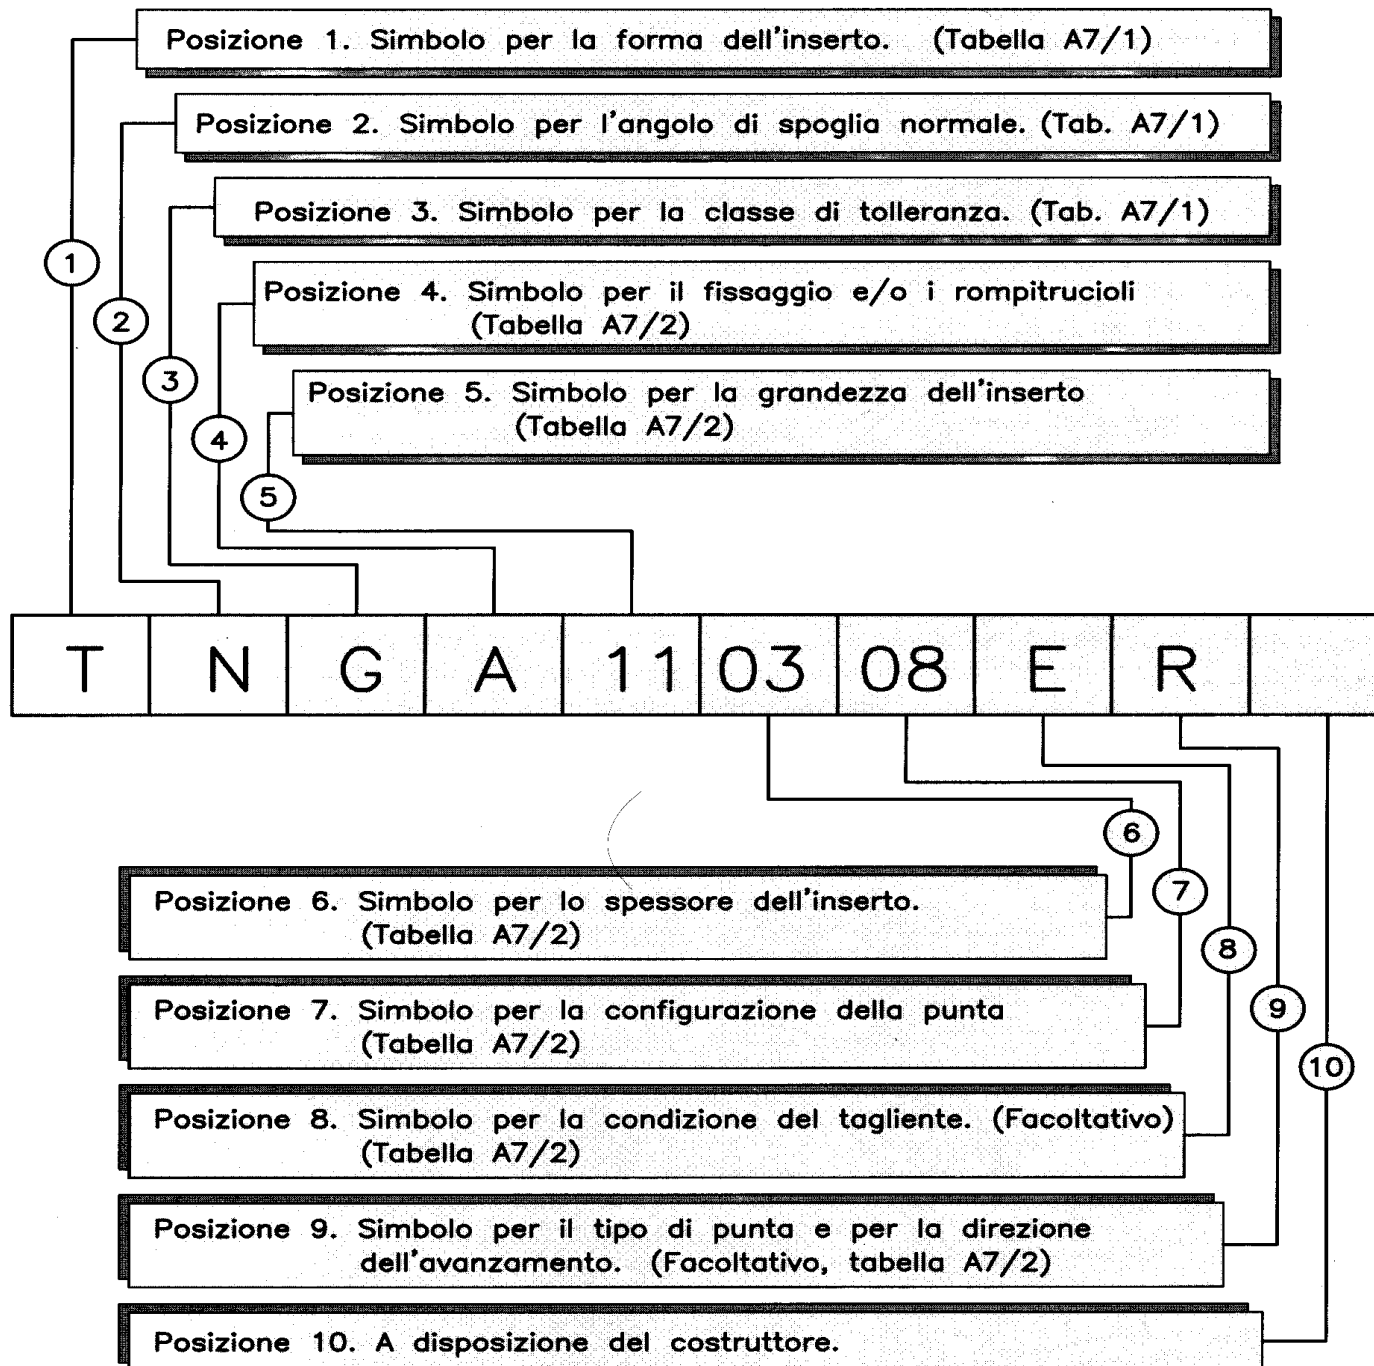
Posizione 1. Simbolo per la forma dell'inserto. (Tabella A7/1)

Posizione 2. Simbolo per l'angolo di spoglia normale. (Tab. A7/1)

Posizione 3. Simbolo per la classe di tolleranza. (Tab. A7/1)

Posizione 4. Simbolo per il fissaggio e/o i rompitrucioli (Tabella A7/2)

Posizione 5. Simbolo per la grandezza dell'inserto (Tabella A7/2)

1
2
3
4
5

| T | N | G | A | 11 | 03 | 08 | E | R | |
|---|---|---|---|---|---|---|---|---|---|

6
7
8
9
10

Posizione 6. Simbolo per lo spessore dell'inserto. (Tabella A7/2)

Posizione 7. Simbolo per la configurazione della punta (Tabella A7/2)

Posizione 8. Simbolo per la condizione del tagliente. (Facoltativo) (Tabella A7/2)

Posizione 9. Simbolo per il tipo di punta e per la direzione dell'avanzamento. (Facoltativo, tabella A7/2)

Posizione 10. A disposizione del costruttore.